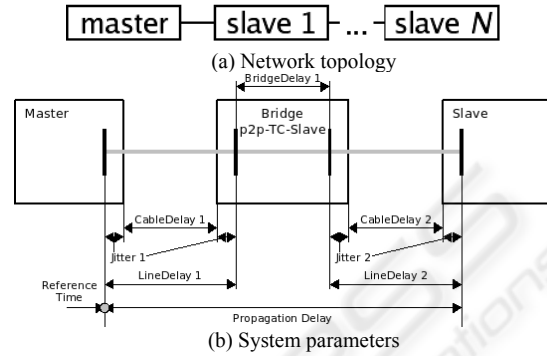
master slave 1 ... slave $N$

(a) Network topology

BridgeDelay 1

Master

Bridge p2p-TC-Slave

Slave

CableDelay 1

CableDelay 2

Jitter 1

Jitter 2

LineDelay 1

LineDelay 2

Reference Time

Propagation Delay

(b) System parameters